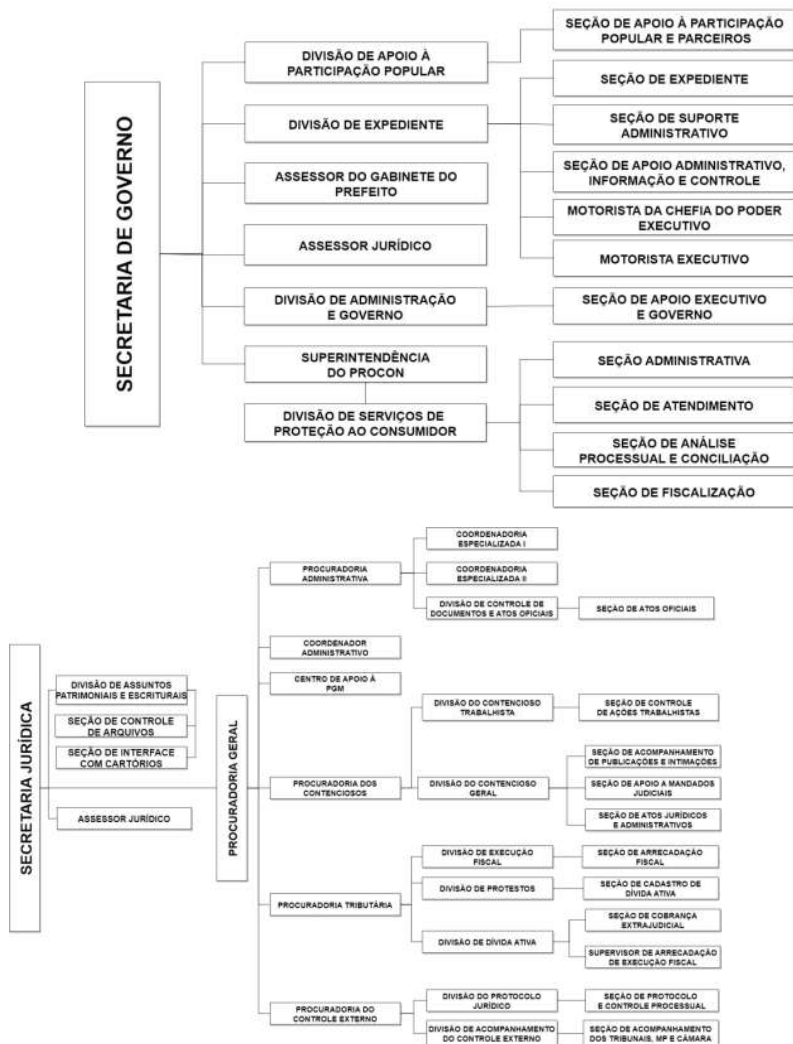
SECRETARIA DE GOVERNO

DIVISÃO DE APOIO À PARTICIPAÇÃO POPULAR

SEÇÃO DE APOIO À PARTICIPAÇÃO POPULAR E PARCEIROS

DIVISÃO DE EXPEDIENTE

SEÇÃO DE EXPEDIENTE

SEÇÃO DE SUPORTE ADMINISTRATIVO

SEÇÃO DE APOIO ADMINISTRATIVO, INFORMAÇÃO E CONTROLE

MOTORISTA DA CHEFIA DO PODER EXECUTIVO

MOTORISTA EXECUTIVO

ASSESSOR DO GABINETE DO PREFEITO

ASSESSOR JURÍDICO

DIVISÃO DE ADMINISTRAÇÃO E GOVERNO

SEÇÃO DE APOIO EXECUTIVO E GOVERNO

SUPERINTENDÊNCIA DO PROCON

DIVISÃO DE SERVIÇOS DE PROTEÇÃO AO CONSUMIDOR

SEÇÃO ADMINISTRATIVA

SEÇÃO DE ATENDIMENTO

SEÇÃO DE ANÁLISE PROCESSUAL E CONCILIAÇÃO

SEÇÃO DE FISCALIZAÇÃO

SECRETARIA JURÍDICA

DIVISÃO DE ASSUNTOS PATRIMONIAIS E ESCRITURAIS

SEÇÃO DE CONTROLE DE ARQUIVOS

SEÇÃO DE INTERFACE COM CARTÓRIOS

ASSESSOR JURÍDICO

PROCURADORIA GERAL

PROCURADORIA ADMINISTRATIVA

COORDENADORIA ESPECIALIZADA I

COORDENADORIA ESPECIALIZADA II

DIVISÃO DE CONTROLE DE DOCUMENTOS E ATOS OFICIAIS

SEÇÃO DE ATOS OFICIAIS

COORDENADOR ADMINISTRATIVO

CENTRO DE APOIO À PGM

PROCURADORIA DOS CONTENCIOSOS

DIVISÃO DO CONTENCIOSO TRABALHISTA

SEÇÃO DE CONTROLE DE AÇÕES TRABALHISTAS

DIVISÃO DO CONTENCIOSO GERAL

SEÇÃO DE ACOMPANHAMENTO DE PUBLICAÇÕES E INTIMAÇÕES

SEÇÃO DE APOIO A MANDADOS JUDICIAIS

SEÇÃO DE ATOS JURÍDICOS E ADMINISTRATIVOS

PROCURADORIA TRIBUTÁRIA

DIVISÃO DE EXECUÇÃO FISCAL

SEÇÃO DE ARRECADAÇÃO FISCAL

DIVISÃO DE PROTESTOS

SEÇÃO DE CADASTRO DE DÍVIDA ATIVA

DIVISÃO DE DÍVIDA ATIVA

SEÇÃO DE COBRANÇA EXTRAJUDICIAL

SUPERVISOR DE ARRECADAÇÃO DE EXECUÇÃO FISCAL

PROCURADORIA DO CONTROLE EXTERNO

DIVISÃO DO PROTOCOLO JURÍDICO

SEÇÃO DE PROTOCOLO E CONTROLE PROCESSUAL

DIVISÃO DE ACOMPANHAMENTO DO CONTROLE EXTERNO

SEÇÃO DE ACOMPANHAMENTO DOS TRIBUNAIS, MP E CÂMARA